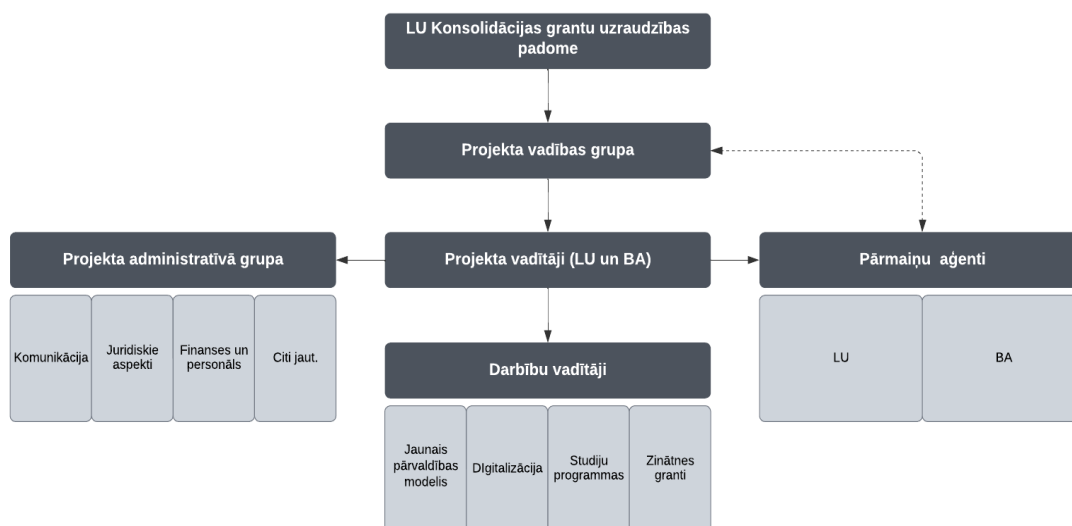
LU Konsolidācijas grantu uzraudzības padome

Projekta vadības grupa

Projekta administratīvā grupa

Projekta vadītāji (LU un BA)

Pārmaiņu ağenti

Komunikācija

Juridiskie aspekti

Finanses un personāls

Citi jaut.

LU

BA

Darbību vadītāji

Jaunais pārvaldības modelis

Digitalizācija

Studiju programmas

Zinātnes granti